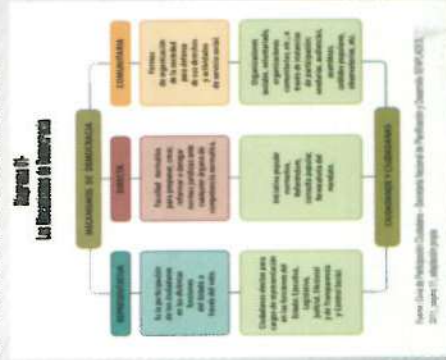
Diagrama 07:
Los Mecanismos de Democracia

MECANISMOS DE DEMOCRACIA

REPRESENTATIVA

Es la participación de los ciudadanos en elecciones de autoridades que los representen en el Estado a través del voto.

Ciudadanos electos para cargos de representación en las funciones del Estado: Ejecutiva, Legislativa, Judicial, Electoral y de Transparencia y Control Social.

DIRECTA

Facultad normativa para proponer, crear, reformar o derogar normas jurídicas ante cualquier órgano con competencia normativa.

Iniciativa popular normativa, Referéndum, Consulta popular, Revocatoria del mandato.

COMUNITARIA

Formas de organización de la sociedad para el ejercicio de sus derechos y actividades de servicio social.

Organizaciones sociales, barriales, organizaciones comunitarias, etc. a través de instancias de participación ciudadana: veedurías, asambleas, cabildos populares, observatorios, etc.

CIUDADANOS Y CIUDADANAS

Fuente: Guía de Participación Ciudadana - Secretaría Nacional de Planificación y Desarrollo SENPLADES 2011, página 17. Adaptación propia.